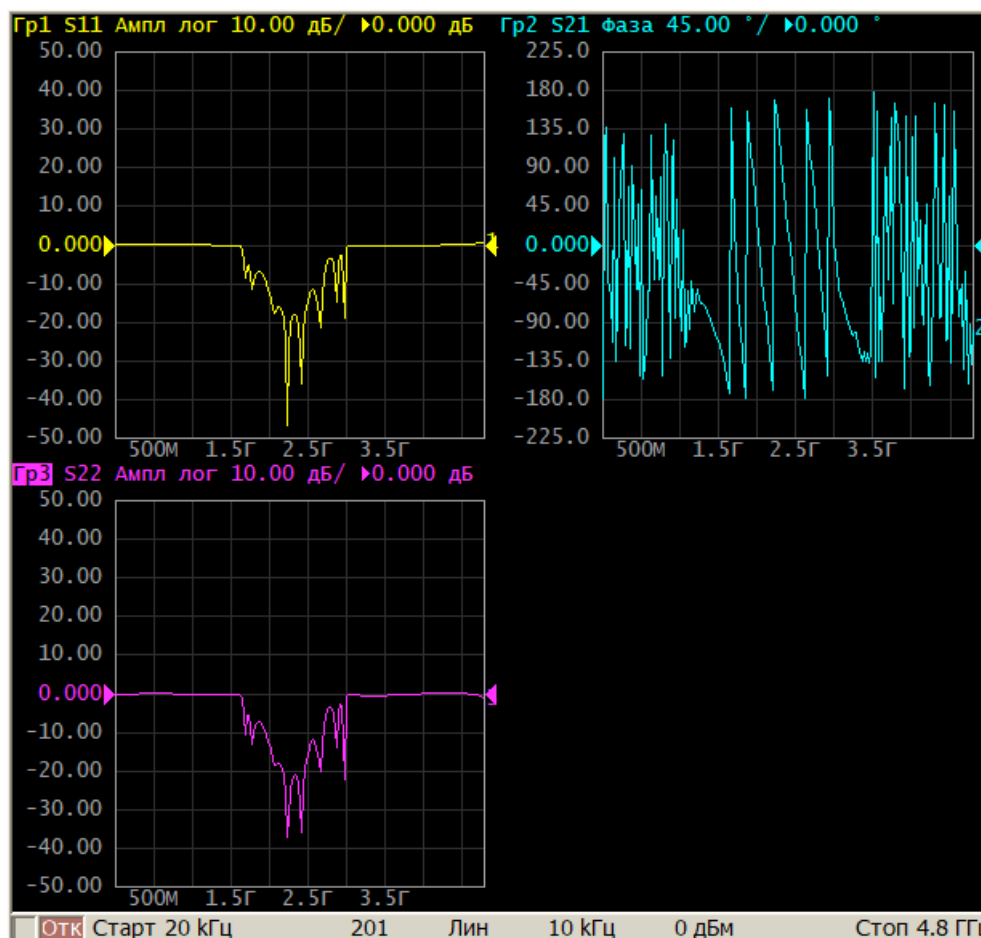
Гр1 S11 Ампл лог 10.00 дБ/ ▶0.000 дБ

50.00
40.00
30.00
20.00
10.00
0.000
-10.00
-20.00
-30.00
-40.00
-50.00

500M 1.5Г 2.5Г 3.5Г

Гр2 S21 Фаза 45.00 °/ ▶0.000 °

225.0
180.0
135.0
90.00
45.00
0.000
-45.00
-90.00
-135.0
-180.0
-225.0

500M 1.5Г 2.5Г 3.5Г

Гр3 S22 Ампл лог 10.00 дБ/ ▶0.000 дБ

50.00
40.00
30.00
20.00
10.00
0.000
-10.00
-20.00
-30.00
-40.00
-50.00

500M 1.5Г 2.5Г 3.5Г

Отк Старт 20 kГц 201 Лин 10 kГц 0 дБм Стоп 4.8 ГГ